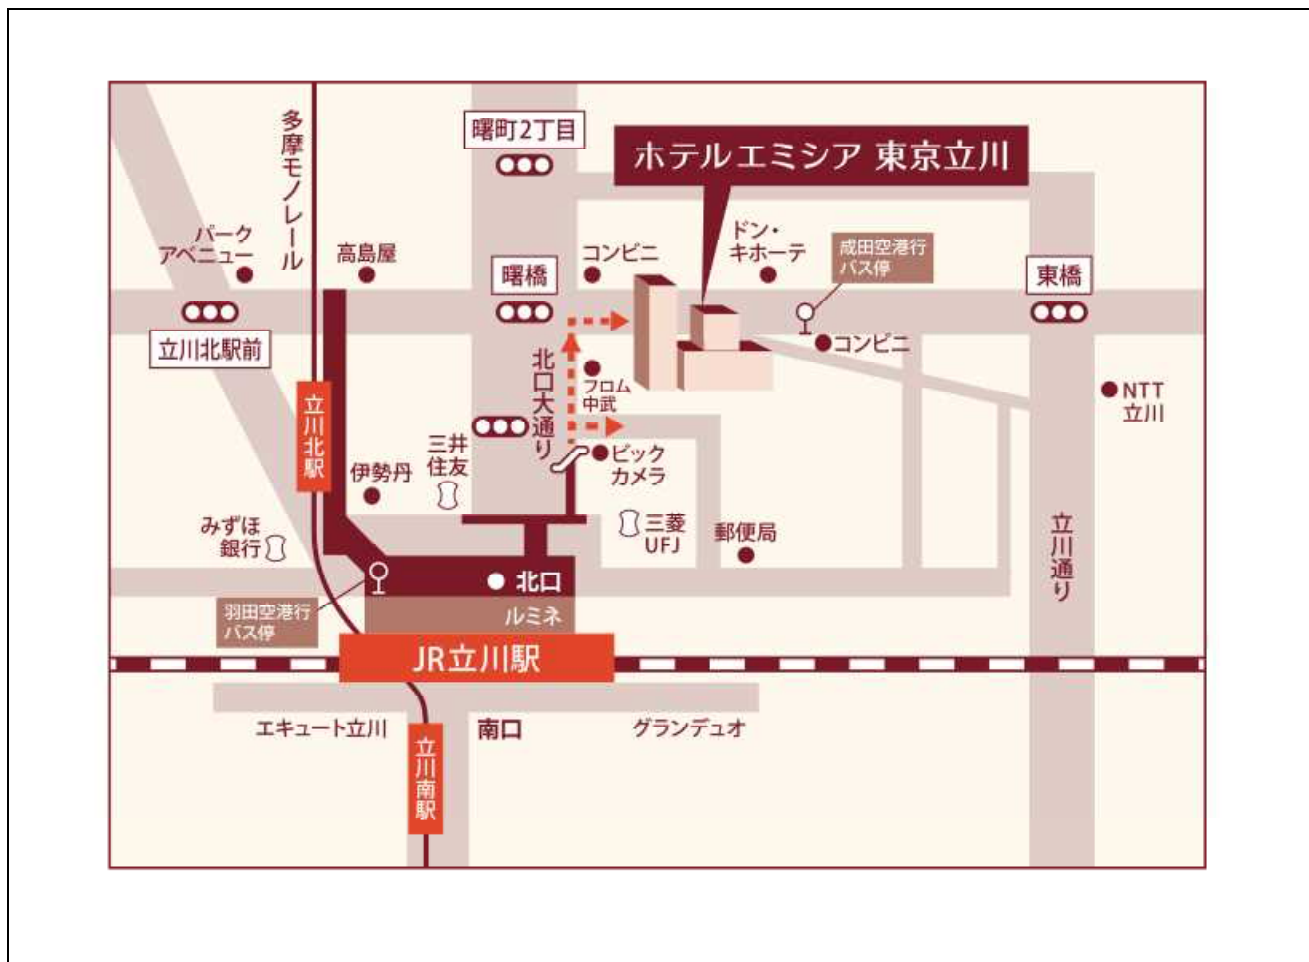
曙町2丁目

ホテルエミシア 東京立川

多摩モノレール

パークアベニュー

高島屋

コンビニ

ドン・キホーテ

成田空港行バス停

曙橋

東橋

立川北駅前

コンビニ

北口大通り

フロム中武

NTT立川

立川北駅

三井住友

伊勢丹

ビックカメラ

みずほ銀行

三菱UFJ

郵便局

立川通り

北口

ルミネ

羽田空港行バス停

JR立川駅

エキュート立川

南口

グランデュオ

立川南駅